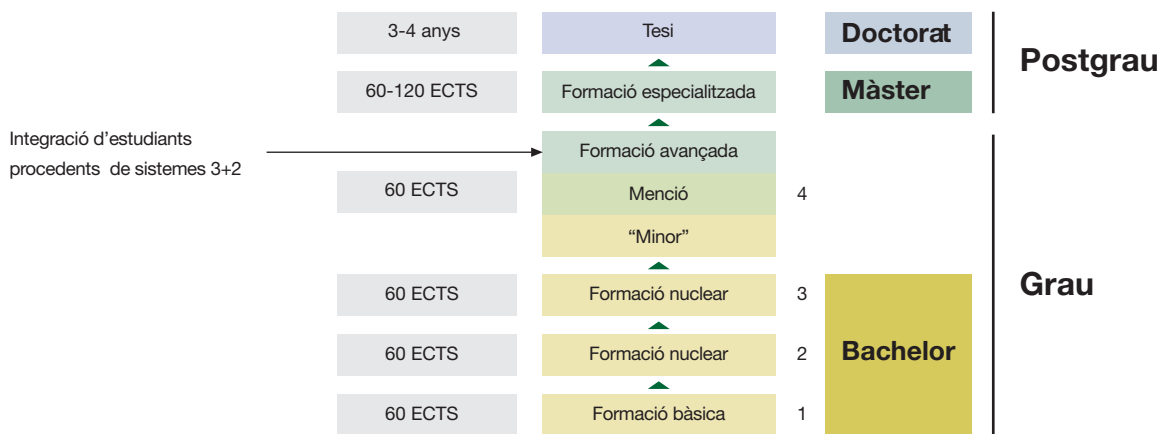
3-4 anys
Tesi
Doctorat
Postgrau
60-120 ECTS
Formació especialitzada
Màster

Integració d'estudiants procedents de sistemes 3+2
Formació avançada
60 ECTS
Menció
4
"Minor"
Grau
60 ECTS
Formació nuclear
3
60 ECTS
Formació nuclear
2
Bachelor
60 ECTS
Formació bàsica
1